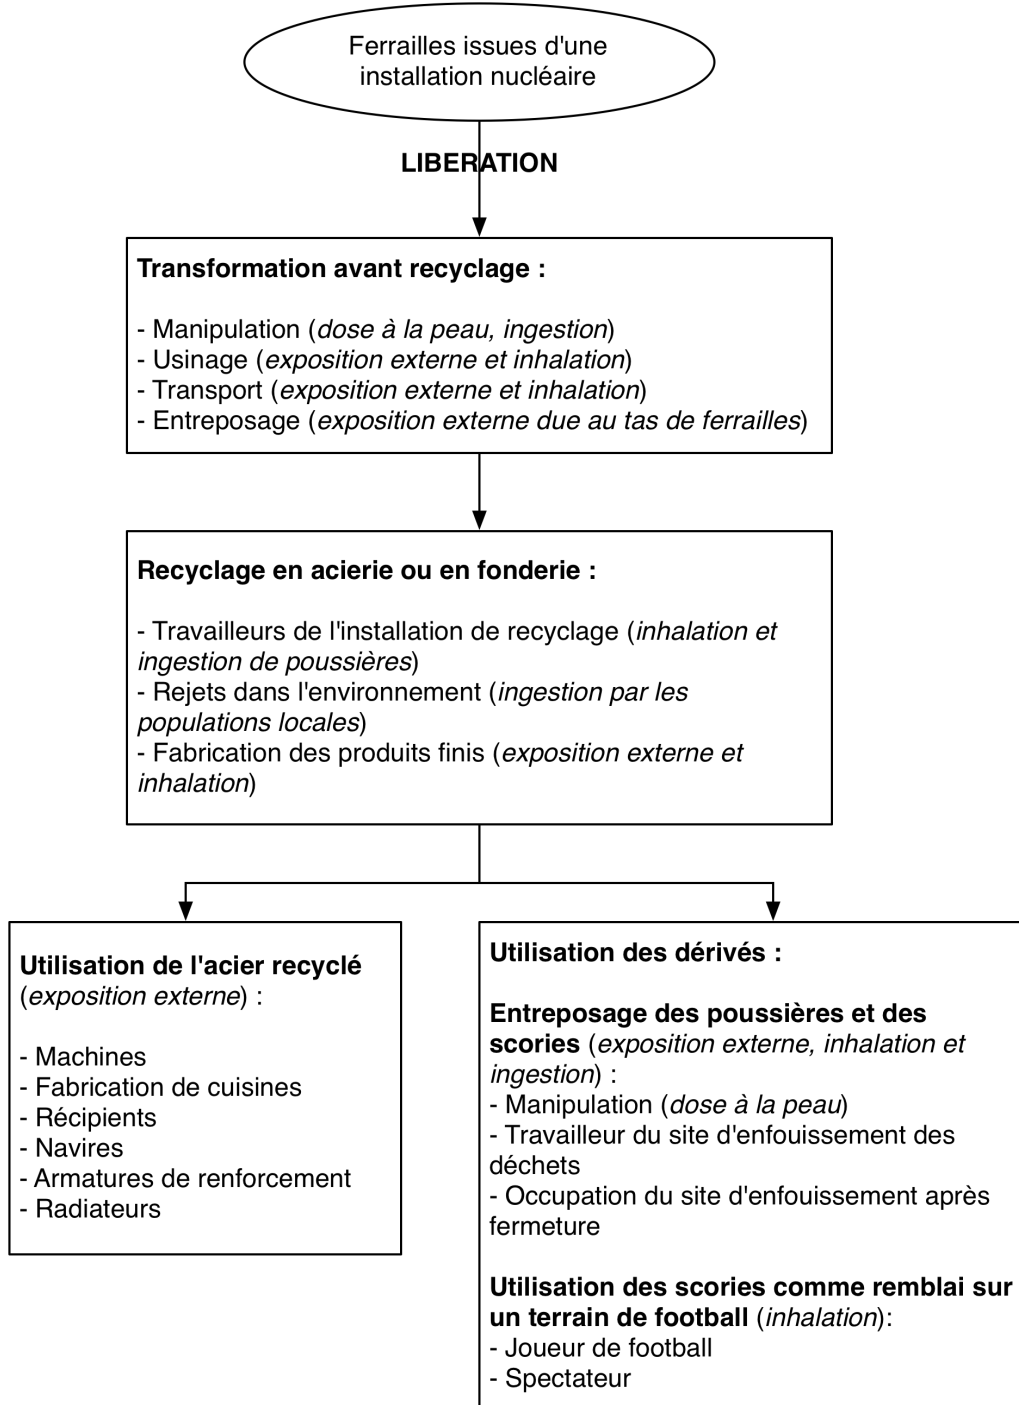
Ferrailles issues d'une installation nucléaire

LIBERATION

Transformation avant recyclage :

- Manipulation (dose à la peau, ingestion)
- Usinage (exposition externe et inhalation)
- Transport (exposition externe et inhalation)
- Entreposage (exposition externe due au tas de ferrailles)

Recyclage en acierie ou en fonderie :

- Travailleurs de l'installation de recyclage (inhalation et ingestion de poussières)
- Rejets dans l'environnement (ingestion par les populations locales)
- Fabrication des produits finis (exposition externe et inhalation)

Utilisation de l'acier recyclé (exposition externe) :

- Machines
- Fabrication de cuisines
- Récipients
- Navires
- Armatures de renforcement
- Radiateurs

Utilisation des dérivés :

Entreposage des poussières et des scories (exposition externe, inhalation et ingestion) :
- Manipulation (dose à la peau)
- Travailleur du site d'enfouissement des déchets
- Occupation du site d'enfouissement après fermeture

Utilisation des scories comme remblai sur un terrain de football (inhalation):
- Joueur de football
- Spectateur